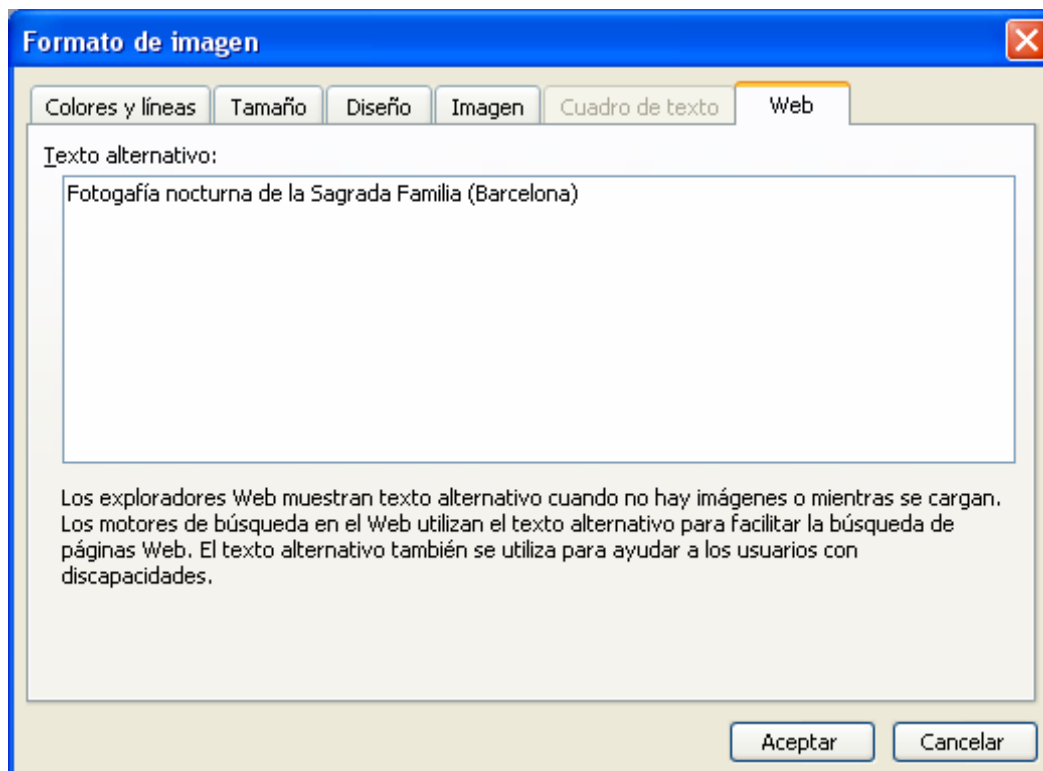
Formato de imagen

Colores y líneas | Tamaño | Diseño | Imagen | Cuadro de texto | Web

Texto alternativo:

Fotogafía nocturna de la Sagrada Familia (Barcelona)

Los exploradores Web muestran texto alternativo cuando no hay imágenes o mientras se cargan. Los motores de búsqueda en el Web utilizan el texto alternativo para facilitar la búsqueda de páginas Web. El texto alternativo también se utiliza para ayudar a los usuarios con discapacidades.

Aceptar
Cancelar